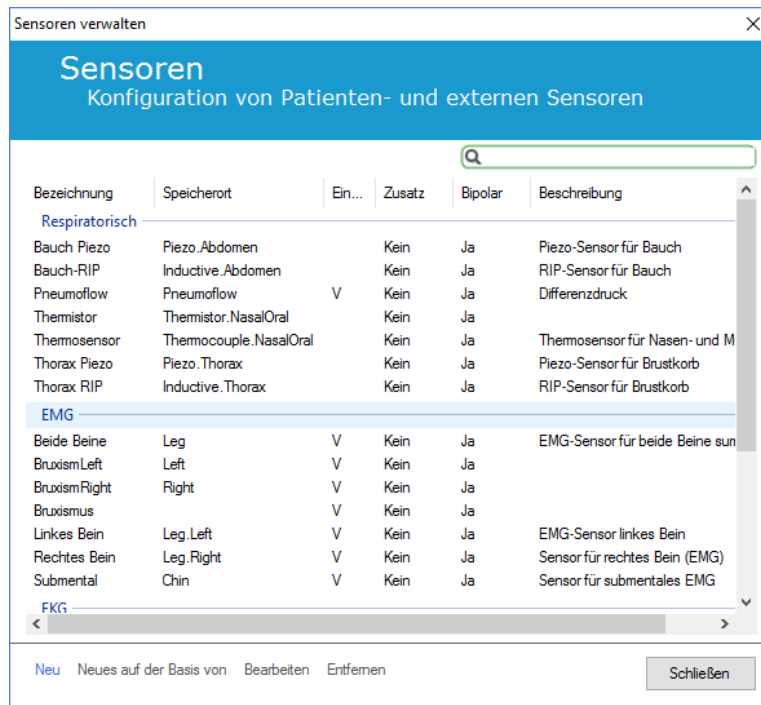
Sensoren verwalten

Sensoren
Konfiguration von Patienten- und externen Sensoren

| Bezeichnung | Speicherort | Ein... | Zusatz | Bipolar | Beschreibung |
|---|---|---|---|---|---|
| Respiratorisch | | | | | |
| Bauch Piezo | Piezo.Abdomen | | Kein | Ja | Piezo-Sensor für Bauch |
| Bauch-RIP | Inductive.Abdomen | | Kein | Ja | RIP-Sensor für Bauch |
| Pneumoflow | Pneumoflow | V | Kein | Ja | Differenzdruck |
| Thermistor | Thermistor.NasalOral | | Kein | Ja | |
| Thermosensor | Thermocouple.NasalOral | | Kein | Ja | Thermosensor für Nasen- und M |
| Thorax Piezo | Piezo.Thorax | | Kein | Ja | Piezo-Sensor für Brustkorb |
| Thorax RIP | Inductive.Thorax | | Kein | Ja | RIP-Sensor für Brustkorb |
| EMG | | | | | |
| Beide Beine | Leg | V | Kein | Ja | EMG-Sensor für beide Beine sum |
| BruxismLeft | Left | V | Kein | Ja | |
| BruxismRight | Right | V | Kein | Ja | |
| Bruxismus | | V | Kein | Ja | |
| Linkes Bein | Leg.Left | V | Kein | Ja | EMG-Sensor linkes Bein |
| Rechtes Bein | Leg.Right | V | Kein | Ja | Sensor für rechtes Bein (EMG) |
| Submental | Chin | V | Kein | Ja | Sensor für submentales EMG |
| EKG | | | | | |

Neu   Neues auf der Basis von   Bearbeiten   Entfernen   Schließen